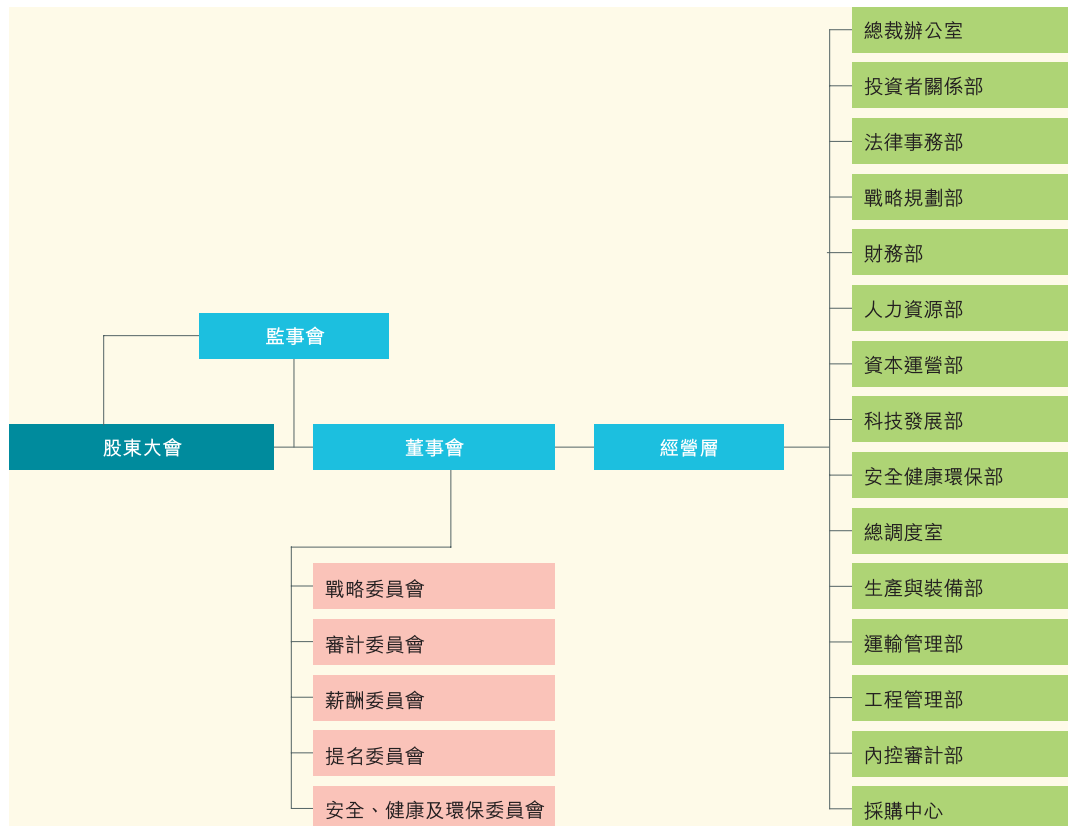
監事會

股東大會

董事會

經營層

戰略委員會

審計委員會

薪酬委員會

提名委員會

安全、健康及環保委員會

總裁辦公室

投資者關係部

法律事務部

戰略規劃部

財務部

人力資源部

資本運營部

科技發展部

安全健康環保部

總調度室

生產與裝備部

運輸管理部

工程管理部

內控審計部

採購中心